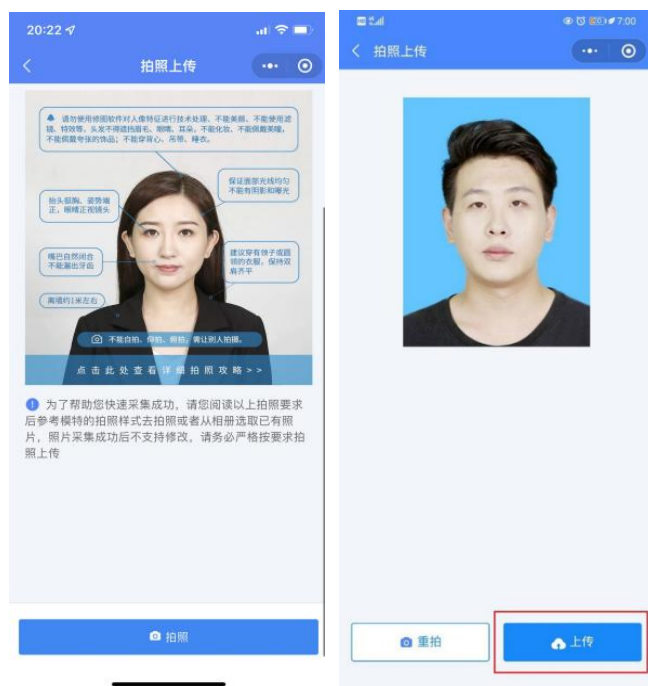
20:22

拍照上传

请勿使用修图软件对人像特征进行技术处理、不能美颜、不能使用滤镜、特效等，头发不得遮挡眉毛、眼睛、耳朵，不能化妆、不能佩戴美瞳，不能佩戴夸张的饰品；不能穿背心、吊带、睡衣。

保证面部光线均匀不能有阴影和曝光

抬头挺胸、姿势端正，眼睛正视镜头

嘴巴自然闭合不能漏出牙齿

建议穿有领子或圆领的衣服，保持双肩齐平

离墙约1米左右

不能自拍、仰拍、俯拍，需让别人拍摄。

点击此处查看详细拍照攻略>>

为了帮助您快速采集成功，请您阅读以上拍照要求后参考模特的拍照样式去拍照或者从相册选取已有照片，照片采集成功后不支持修改，请务必严格按要求拍照上传

拍照

7:00

拍照上传

重拍

上传